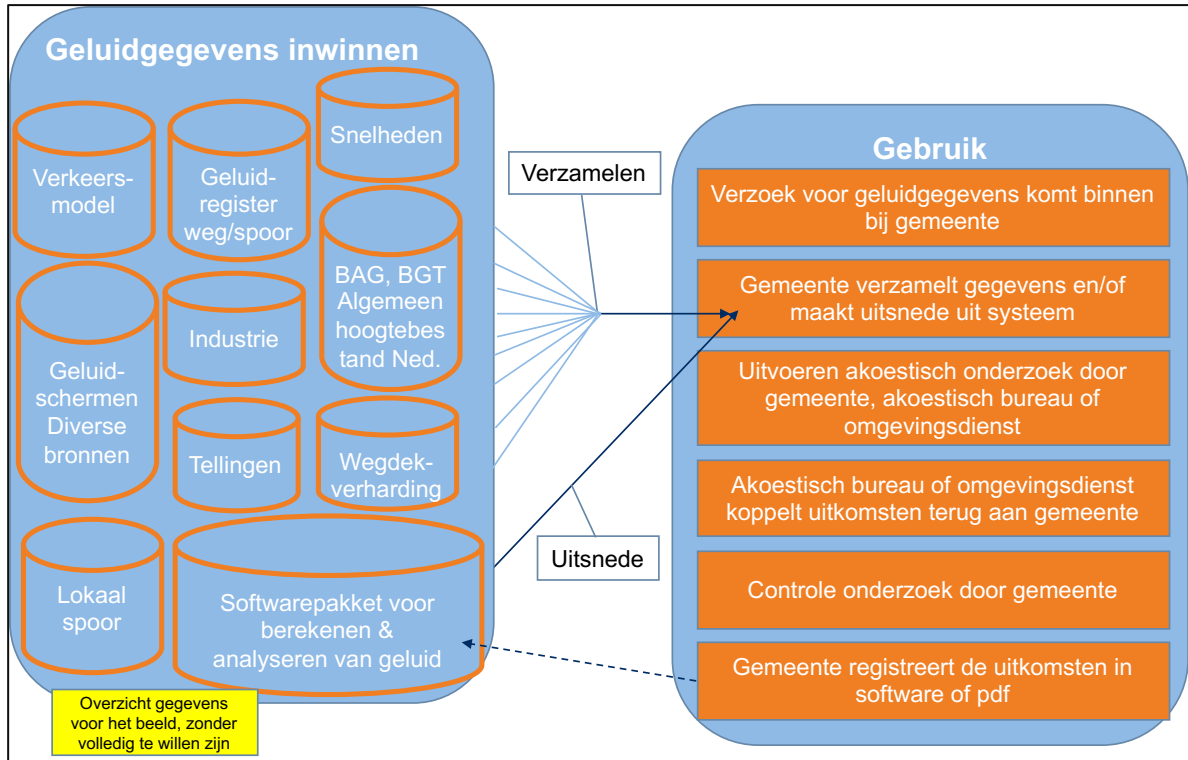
Geluidgegevens inwinnen

Verkeersmodel

Geluidregister weg/spoor

Snelheden

BAG, BGT Algemeen hoogtebestand Ned.

Geluidschermen Diverse bronnen

Industrie

Tellingen

Wegdekverharding

Lokaal spoor

Softwarepakket voor berekenen & analyseren van geluid

Overzicht gegevens voor het beeld, zonder volledig te willen zijn

Verzamelen

Uitsnede

Gebruik

Verzoek voor geluidgegevens komt binnen bij gemeente

Gemeente verzamelt gegevens en/of maakt uitsnede uit systeem

Uitvoeren akoestisch onderzoek door gemeente, akoestisch bureau of omgevingsdienst

Akoestisch bureau of omgevingsdienst koppelt uitkomsten terug aan gemeente

Controle onderzoek door gemeente

Gemeente registreert de uitkomsten in software of pdf